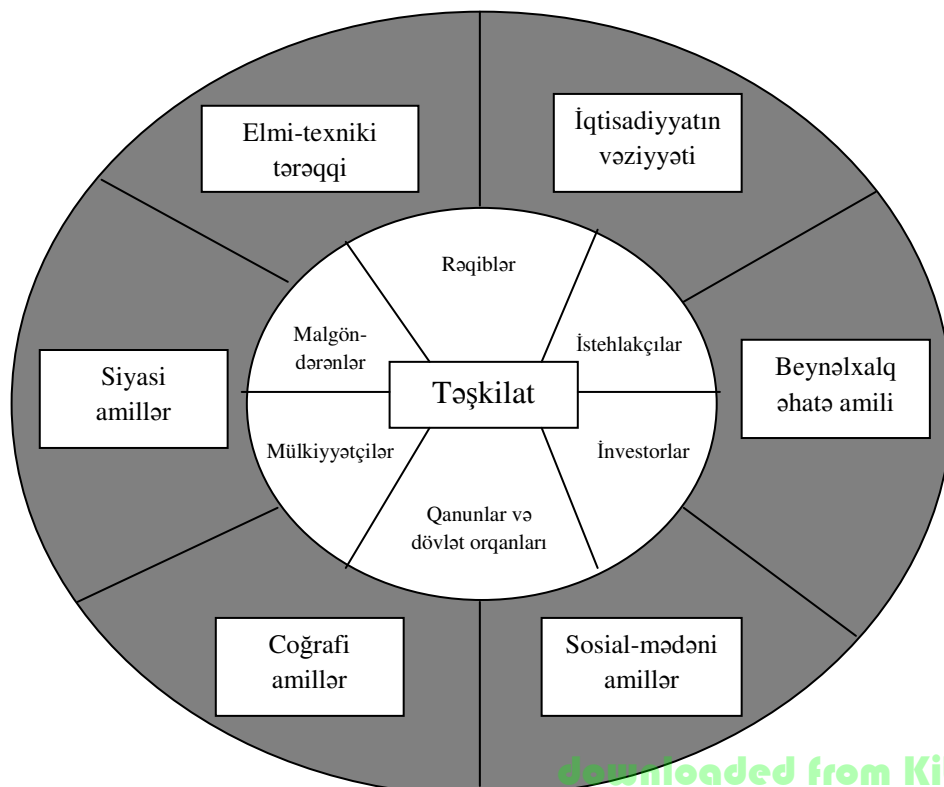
Elmi-texniki tərəqqi

İqtisadiyyatın vəziyyəti

Siyasi amillər

Beynəlxalq əhatə amili

Coğrafi amillər

Sosial-mədəni amillər

Rəqiblər

Malgöndərənlər

İstehlakçılar

Təşkilat

Mülkiyyətçilər

İnvestorlar

Qanunlar və dövlət orqanları

downloaded from Ki